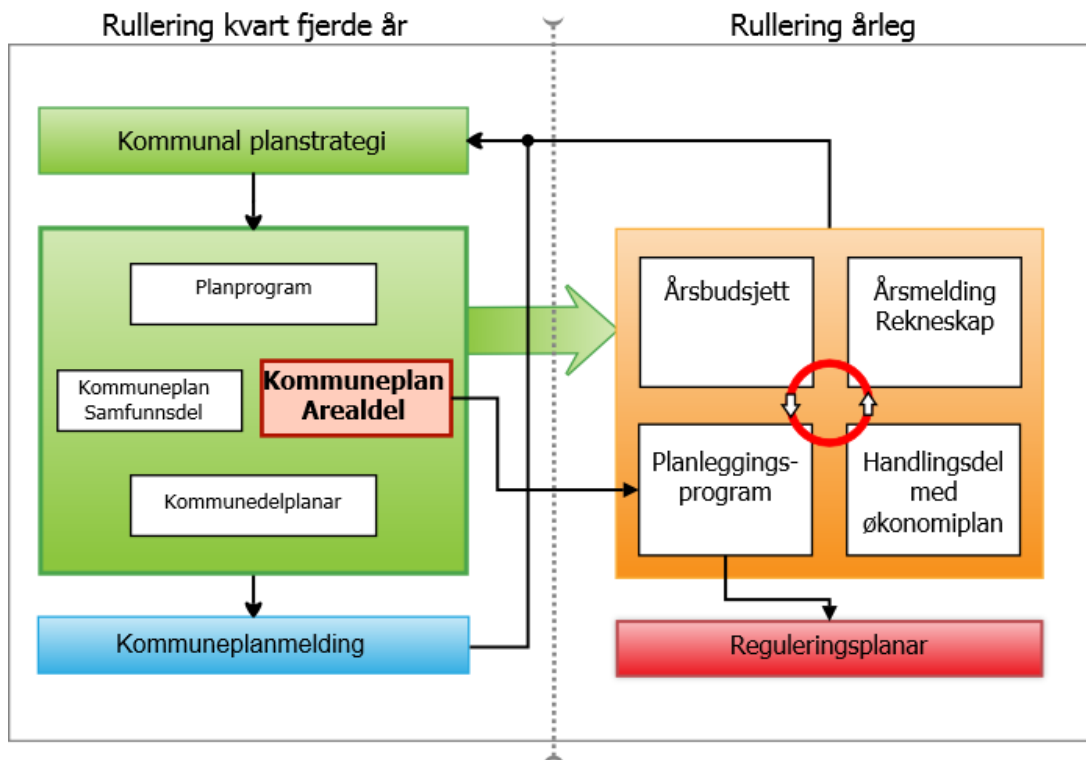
Rullering kvart fjerde år

Rullering årleg

Kommunal planstrategi

Planprogram

Kommuneplan Samfunnsdel

Kommuneplan Arealdel

Kommunedelplanar

Kommuneplanmelding

Årsbudsjett

Årsmelding Rekneskap

Planleggingsprogram

Handlingsdel med økonomiplan

Reguleringsplanar